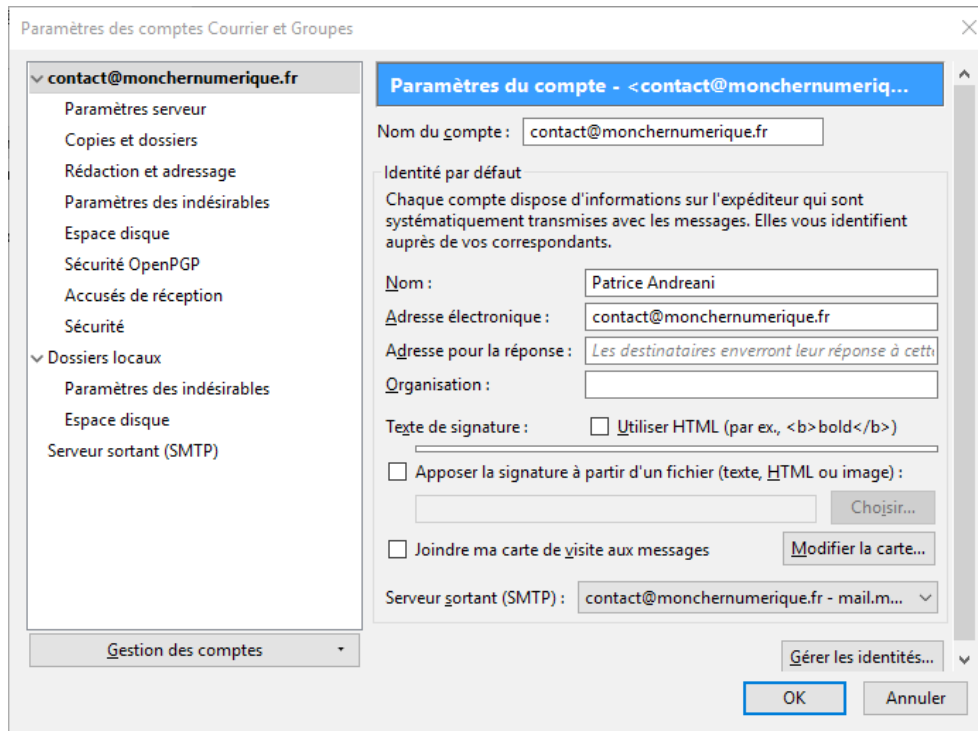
Paramètres des comptes Courrier et Groupes

contact@monchernumerique.fr
Paramètres serveur
Copies et dossiers
Rédaction et adressage
Paramètres des indésirables
Espace disque
Sécurité OpenPGP
Accusés de réception
Sécurité
Dossiers locaux
Paramètres des indésirables
Espace disque
Serveur sortant (SMTP)

Gestion des comptes

Paramètres du compte - <contact@monchernumeriq...

Nom du compte : contact@monchernumerique.fr

Identité par défaut

Chaque compte dispose d'informations sur l'expéditeur qui sont systématiquement transmises avec les messages. Elles vous identifient auprès de vos correspondants.

Nom : Patrice Andreani

Adresse électronique : contact@monchernumerique.fr

Adresse pour la réponse : Les destinataires enverront leur réponse à cett

Organisation :

Texte de signature : Utiliser HTML (par ex., <b>bold</b>)

Apposer la signature à partir d'un fichier (texte, HTML ou image) :

Choisir...

Joindre ma carte de visite aux messages

Modifier la carte...

Serveur sortant (SMTP) : contact@monchernumerique.fr - mail.m...

Gérer les identités...

OK

Annuler